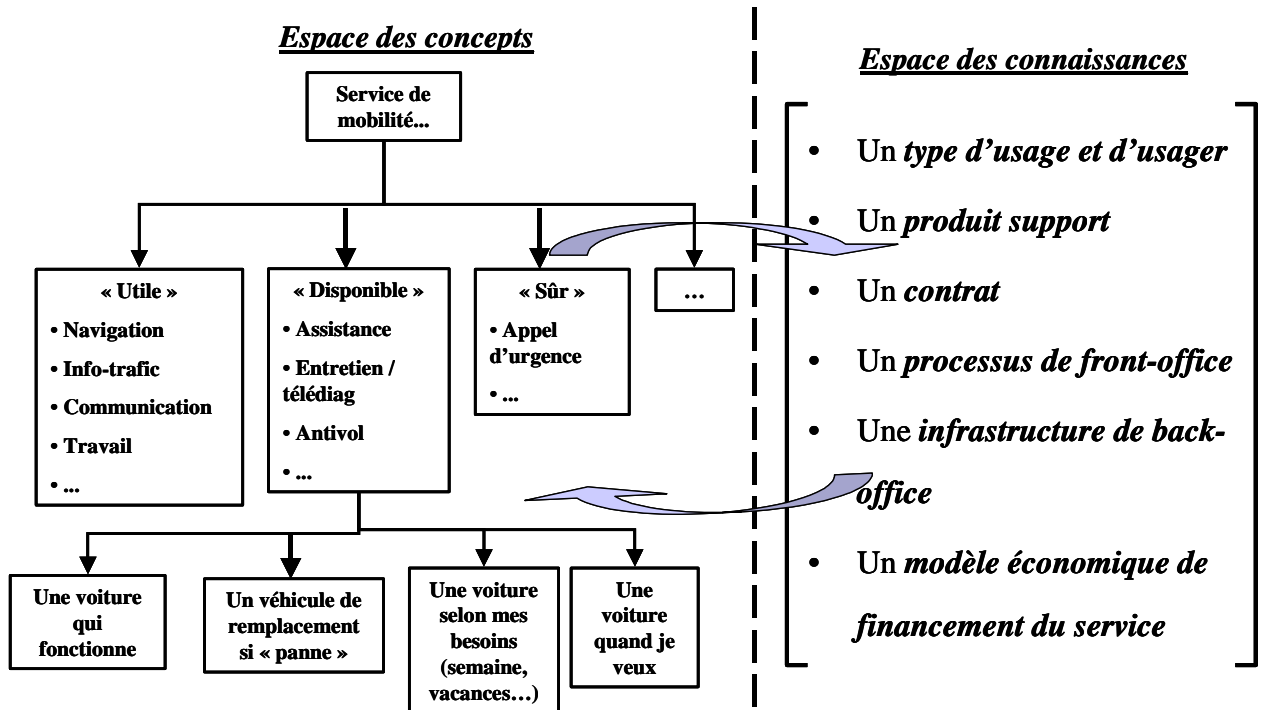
Espace des concepts

Service de mobilité...

« Utile »
• Navigation
• Info-trafic
• Communication
• Travail
• ...

« Disponible »
• Assistance
• Entretien / télédiag
• Antivol
• ...

« Sûr »
• Appel d'urgence
• ...

...

Une voiture qui fonctionne

Un véhicule de remplacement si « panne »

Une voiture selon mes besoins (semaine, vacances…)

Une voiture quand je veux

Espace des connaissances

• Un type d'usage et d'usager
• Un produit support
• Un contrat
• Un processus de front-office
• Une infrastructure de back-office
• Un modèle économique de financement du service